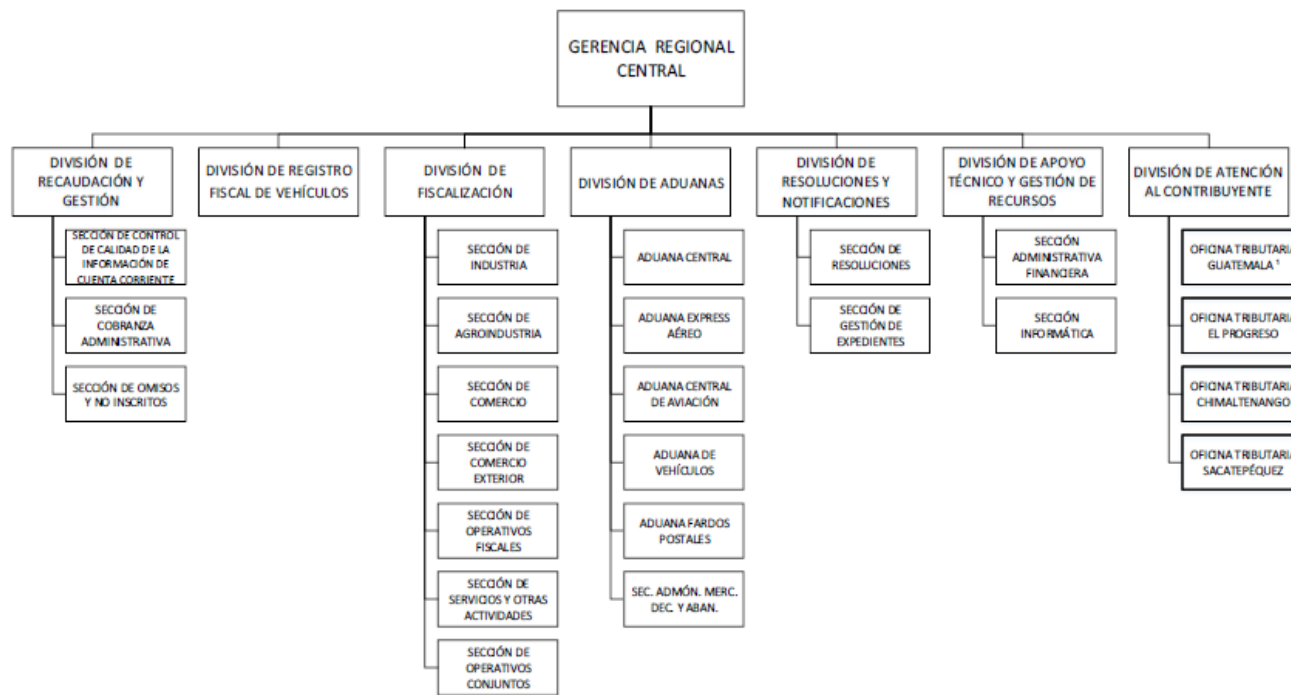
GERENCIA REGIONAL CENTRAL

DIVISIÓN DE RECAUDACIÓN Y GESTIÓN

SECCIÓN DE CONTROL DE CALIDAD DE LA INFORMACIÓN DE CUENTA CORRIENTE

SECCIÓN DE COBRANZA ADMINISTRATIVA

SECCIÓN DE OMISOS Y NO INSCRITOS

DIVISIÓN DE REGISTRO FISCAL DE VEHÍCULOS

DIVISIÓN DE FISCALIZACIÓN

SECCIÓN DE INDUSTRIA

SECCIÓN DE AGROINDUSTRIA

SECCIÓN DE COMERCIO

SECCIÓN DE COMERCIO EXTERIOR

SECCIÓN DE OPERATIVOS FISCALES

SECCIÓN DE SERVICIOS Y OTRAS ACTIVIDADES

SECCIÓN DE OPERATIVOS CONJUNTOS

DIVISIÓN DE ADUANAS

ADUANA CENTRAL

ADUANA EXPRESS AÉREO

ADUANA CENTRAL DE AVIACIÓN

ADUANA DE VEHÍCULOS

ADUANA FARDOS POSTALES

SEC. ADMÓN. MERC. DEC. Y ABAN.

DIVISIÓN DE RESOLUCIONES Y NOTIFICACIONES

SECCIÓN DE RESOLUCIONES

SECCIÓN DE GESTIÓN DE EXPEDIENTES

DIVISIÓN DE APOYO TÉCNICO Y GESTIÓN DE RECURSOS

SECCIÓN ADMINISTRATIVA FINANCIERA

SECCIÓN INFORMÁTICA

DIVISIÓN DE ATENCIÓN AL CONTRIBUYENTE

OFICINA TRIBUTARIA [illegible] GUATEMALA ¹

OFICINA TRIBUTARIA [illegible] EL PROGRESO

OFICINA TRIBUTARIA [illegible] CHIMALTENANGO

OFICINA TRIBUTARIA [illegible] SACATEPÉQUEZ